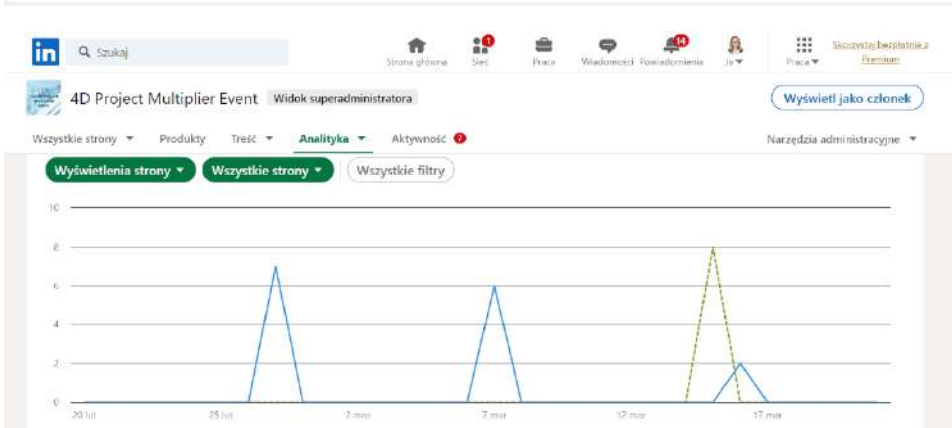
in Szukaj

Strona główna
1 Sieć
Praca
Wiadomości
14 Powiadomienia
Ja
Praca
Skorzystaj bezpłatnie z Premium

4D Project Multiplier Event Widok superadministratora
Wyświetl jako członek

Wszystkie strony Produkty Treść Analityka Aktywność 7 Narzędzia administracyjne

Wyświetlenia strony Wszystkie strony Wszystkie filtry

10
8
6
4
2
0

20 lut 25 lut 2 mar 7 mar 12 mar 17 mar